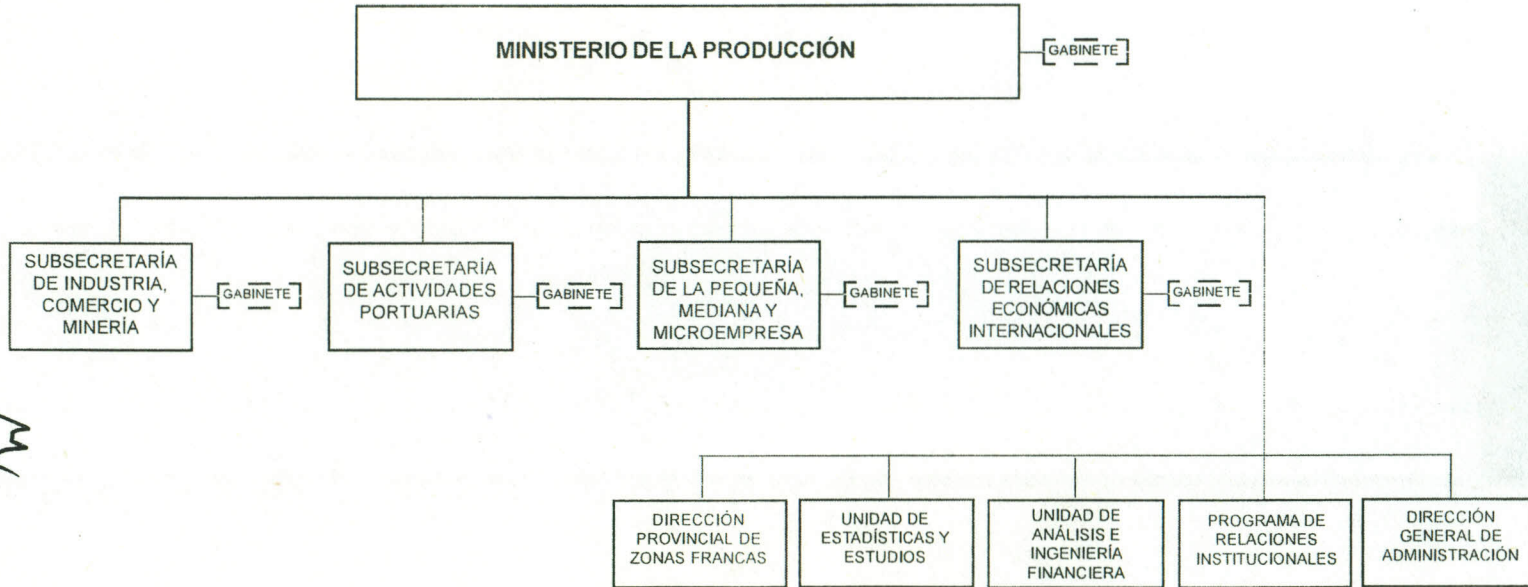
MINISTERIO DE LA PRODUCCIÓN

GABINETE

SUBSECRETARÍA DE INDUSTRIA, COMERCIO Y MINERÍA

GABINETE

SUBSECRETARÍA DE ACTIVIDADES PORTUARIAS

GABINETE

SUBSECRETARÍA DE LA PEQUEÑA, MEDIANA Y MICROEMPRESA

GABINETE

SUBSECRETARÍA DE RELACIONES ECONÓMICAS INTERNACIONALES

GABINETE

DIRECCIÓN PROVINCIAL DE ZONAS FRANCAS

UNIDAD DE ESTADÍSTICAS Y ESTUDIOS

UNIDAD DE ANÁLISIS E INGENIERÍA FINANCIERA

PROGRAMA DE RELACIONES INSTITUCIONALES

DIRECCIÓN GENERAL DE ADMINISTRACIÓN